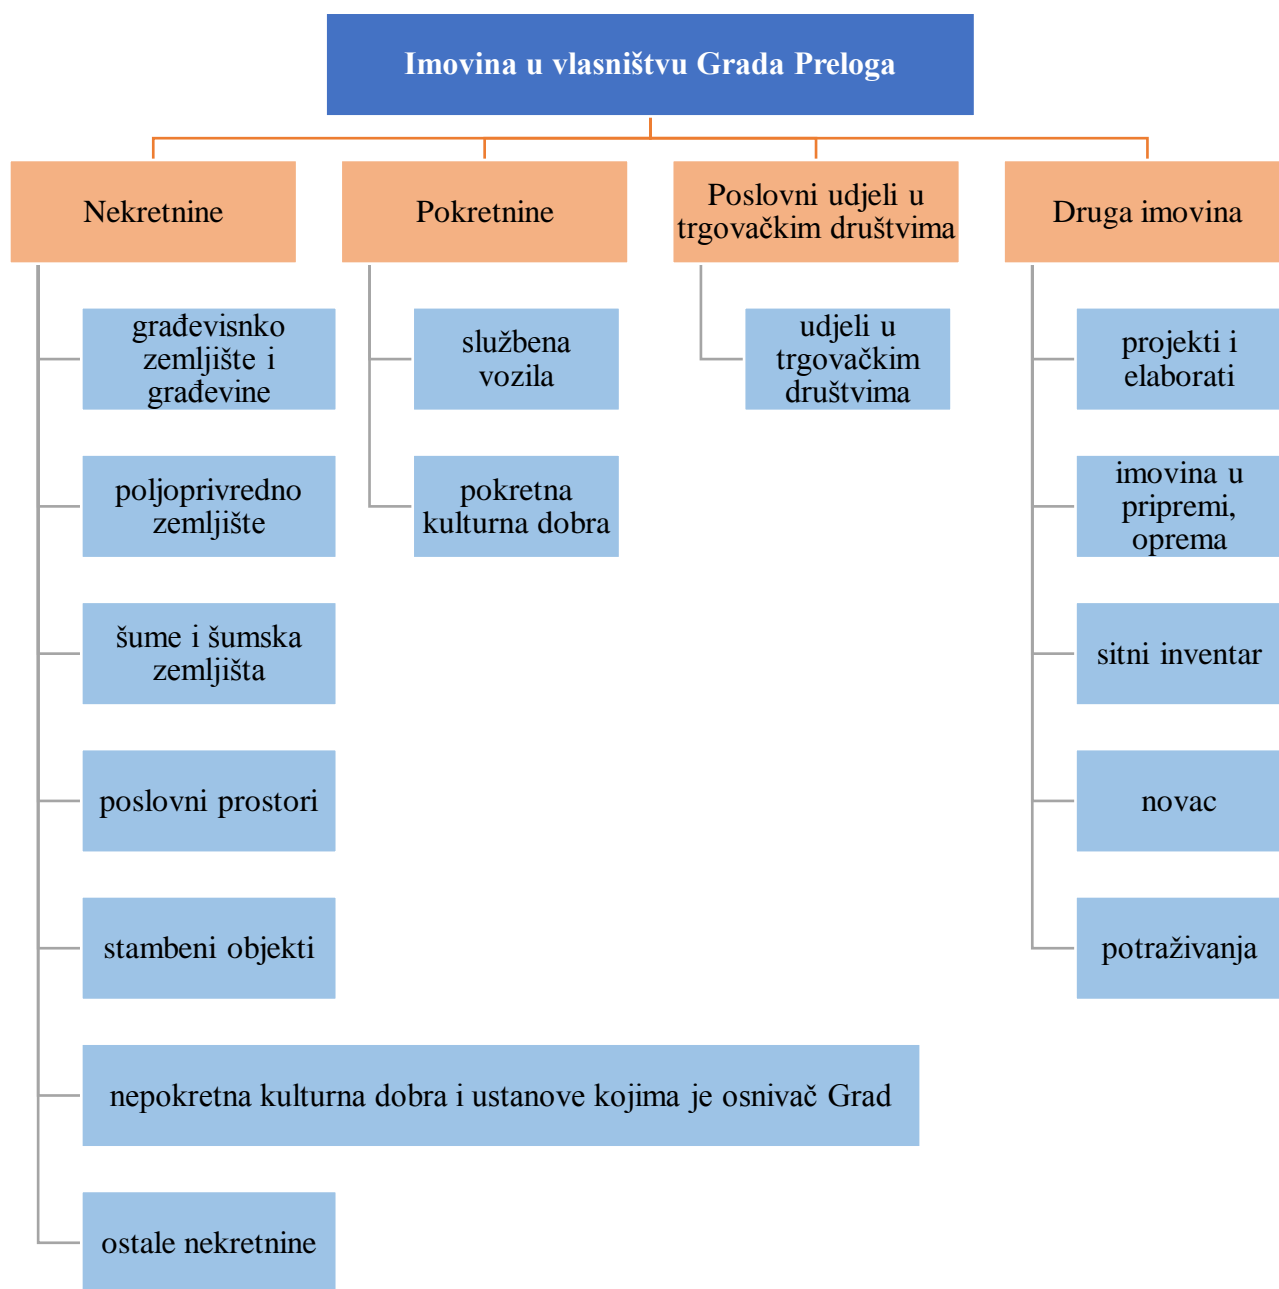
Imovina u vlasništvu Grada Preloga

Nekretnine

građevinsko zemljište i građevine

poljoprivredno zemljište

šume i šumska zemljišta

poslovni prostori

stambeni objekti

nepokretna kulturna dobra i ustanove kojima je osnivač Grad

ostale nekretnine

Pokretnine

službena vozila

pokretna kulturna dobra

Poslovni udjeli u trgovačkim društvima

udjeli u trgovačkim društvima

Druga imovina

projekti i elaborati

imovina u pripremi, oprema

sitni inventar

novac

potraživanja